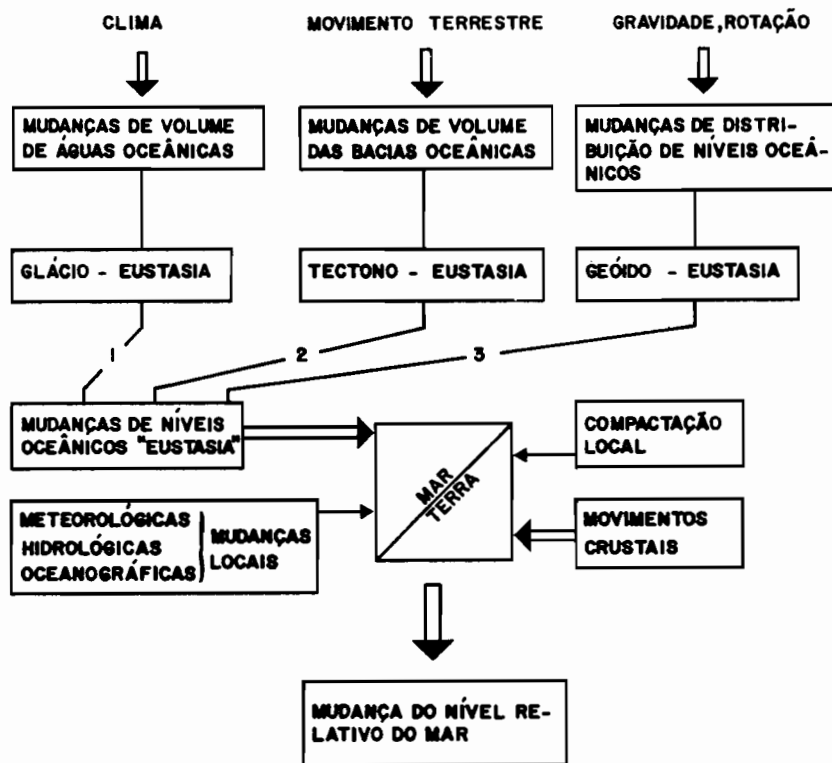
CLIMA

MOVIMENTO TERRESTRE

GRAVIDADE, ROTAÇÃO

MUDANÇAS DE VOLUME DE ÁGUAS OCEÂNICAS

MUDANÇAS DE VOLUME DAS BACIAS OCEÂNICAS

MUDANÇAS DE DISTRIBUIÇÃO DE NÍVEIS OCEÂNICOS

GLÁCIO - EUSTASIA

TECTONO - EUSTASIA

GEÓIDO - EUSTASIA

1

2

3

MUDANÇAS DE NÍVEIS OCEÂNICOS "EUSTASIA"

COMPACTAÇÃO LOCAL

MAR

TERRA

METEOROLÓGICAS
HIDROLÓGICAS
OCEANOGRÁFICAS

MUDANÇAS LOCAIS

MOVIMENTOS CRUSTAIS

MUDANÇA DO NÍVEL RELATIVO DO MAR